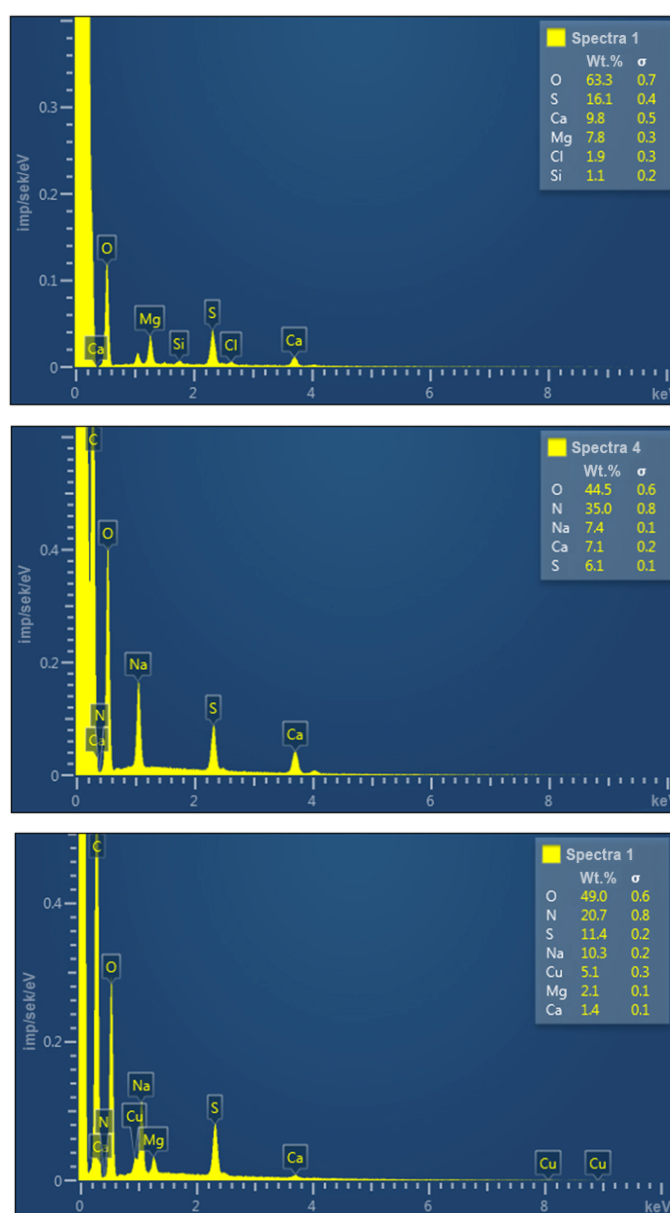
Spectra 1

|  | Wt.% | σ |
|---|---|---|
| O | 63.3 | 0.7 |
| S | 16.1 | 0.4 |
| Ca | 9.8 | 0.5 |
| Mg | 7.8 | 0.3 |
| Cl | 1.9 | 0.3 |
| Si | 1.1 | 0.2 |

imp/sek/eV
0.3
0.2
0.1
0
O
Ca
Mg
Si
S
Cl
Ca
0
2
4
6
8
ke

Spectra 4

|  | Wt.% | σ |
|---|---|---|
| O | 44.5 | 0.6 |
| N | 35.0 | 0.8 |
| Na | 7.4 | 0.1 |
| Ca | 7.1 | 0.2 |
| S | 6.1 | 0.1 |

imp/sek/eV
0.4
0.2
0
C
O
Na
N
Ca
S
Ca
0
2
4
6
8
ke

Spectra 1

|  | Wt.% | σ |
|---|---|---|
| O | 49.0 | 0.6 |
| N | 20.7 | 0.8 |
| S | 11.4 | 0.2 |
| Na | 10.3 | 0.2 |
| Cu | 5.1 | 0.3 |
| Mg | 2.1 | 0.1 |
| Ca | 1.4 | 0.1 |

imp/sek/eV
0.4
0.2
0
C
O
Na
N
Cu
Ca
Mg
S
Ca
Cu
Cu
0
2
4
6
8
keV